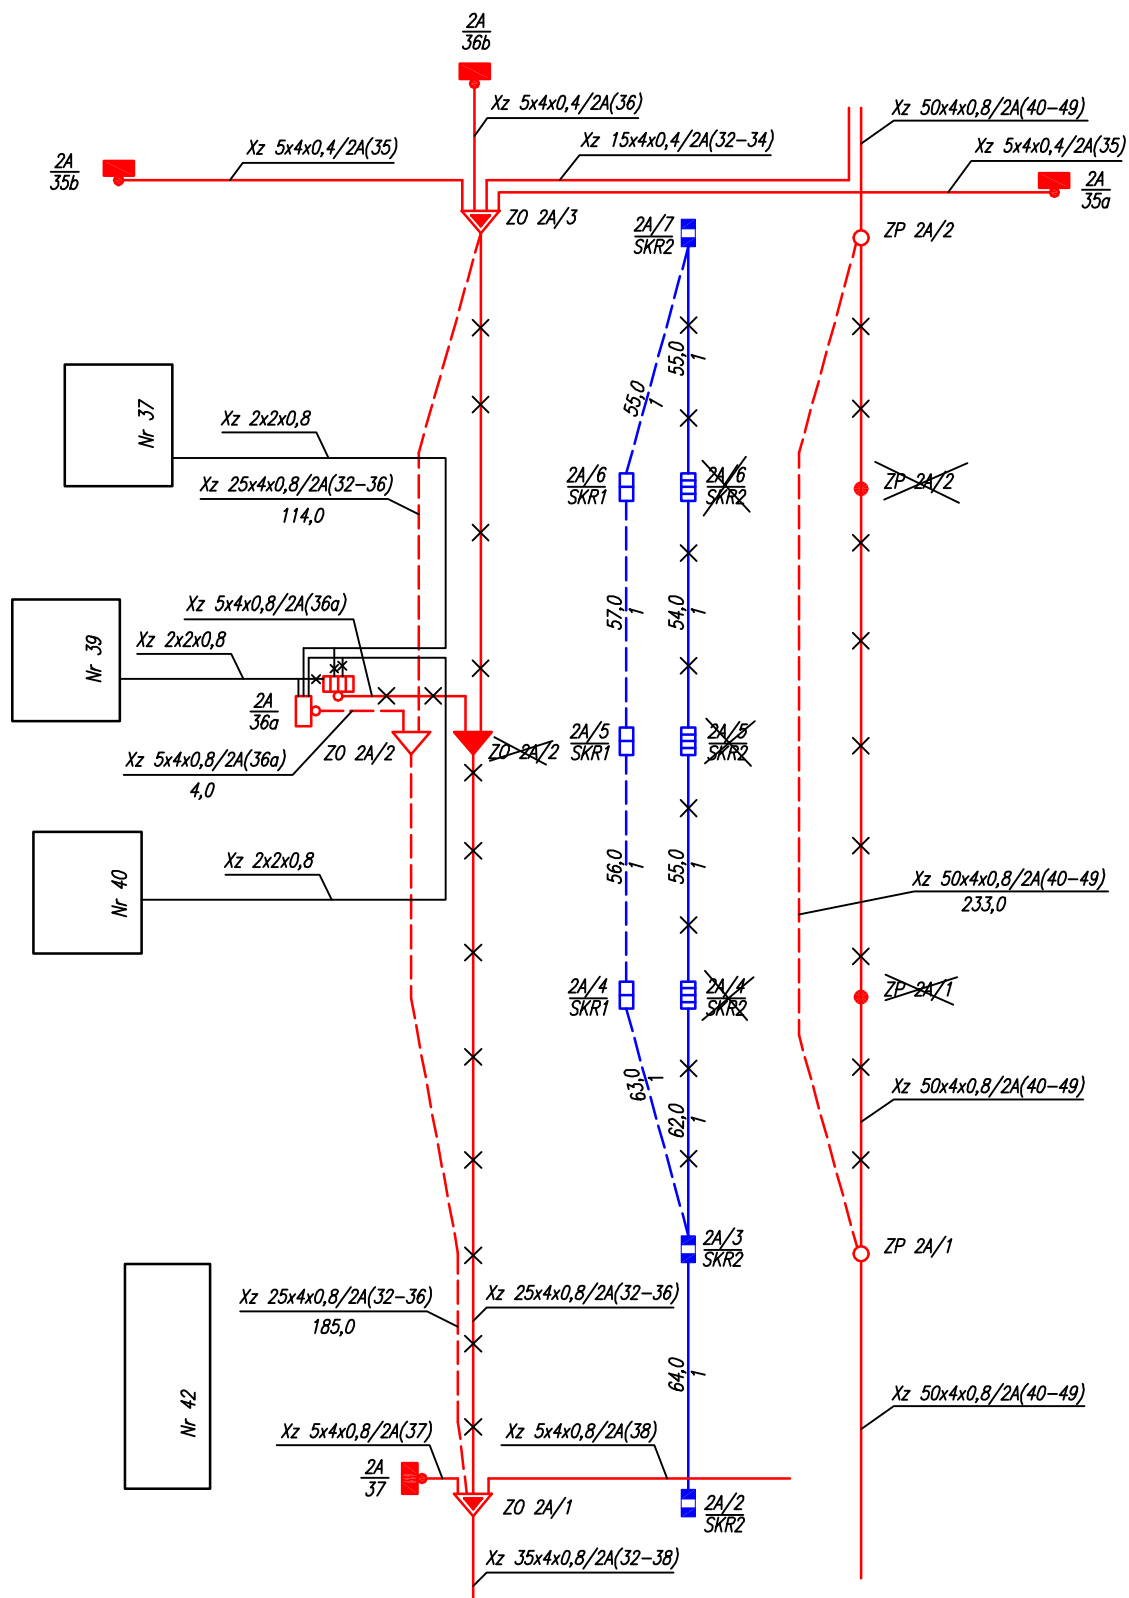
2A
36b

Xz 5x4x0,4/2A(36)

Xz 50x4x0,8/2A(40–49)

Xz 15x4x0,4/2A(32–34)

2A
35b

Xz 5x4x0,4/2A(35)

Xz 5x4x0,4/2A(35)

2A
35a

ZO 2A/3

2A/7
SKR2

ZP 2A/2

55,0
1

55,0
1

Nr 37

Xz 2x2x0,8

2A/6
SKR1

2A/6
SKR2

ZP 2A/2

Xz 25x4x0,8/2A(32–36)
114,0

Xz 5x4x0,8/2A(36a)

57,0
1

54,0
1

Nr 39

Xz 2x2x0,8

2A
36a

2A/5
SKR1

2A/5
SKR2

ZO 2A/2

ZO 2A/2

Xz 5x4x0,8/2A(36a)
4,0

56,0
1

55,0
1

Nr 40

Xz 2x2x0,8

Xz 50x4x0,8/2A(40–49)
233,0

2A/4
SKR1

2A/4
SKR2

ZP 2A/1

63,0
1

62,0
1

Xz 50x4x0,8/2A(40–49)

2A/3
SKR2

ZP 2A/1

Xz 25x4x0,8/2A(32–36)
185,0

Xz 25x4x0,8/2A(32–36)

64,0
1

Xz 50x4x0,8/2A(40–49)

Nr 42

Xz 5x4x0,8/2A(37)

Xz 5x4x0,8/2A(38)

2A
37

ZO 2A/1

2A/2
SKR2

Xz 35x4x0,8/2A(32–38)